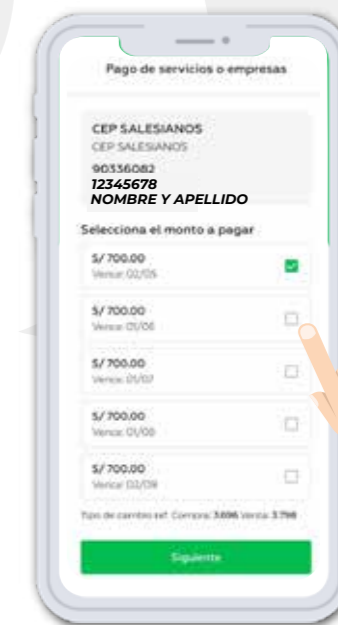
Pago de servicios o empresas

CEP SALESIANOS
CEP SALESIANOS
90336082
12345678
NOMBRE Y APELLIDO

Selecciona el monto a pagar

S/ 700.00
Vence: 02/05

S/ 700.00
Vence: 01/06

S/ 700.00
Vence: 01/07

S/ 700.00
Vence: 01/08

S/ 700.00
Vence: 02/09

Tipo de cambio ref. Compra: 3.696 Venta: 3.798

Siguiente